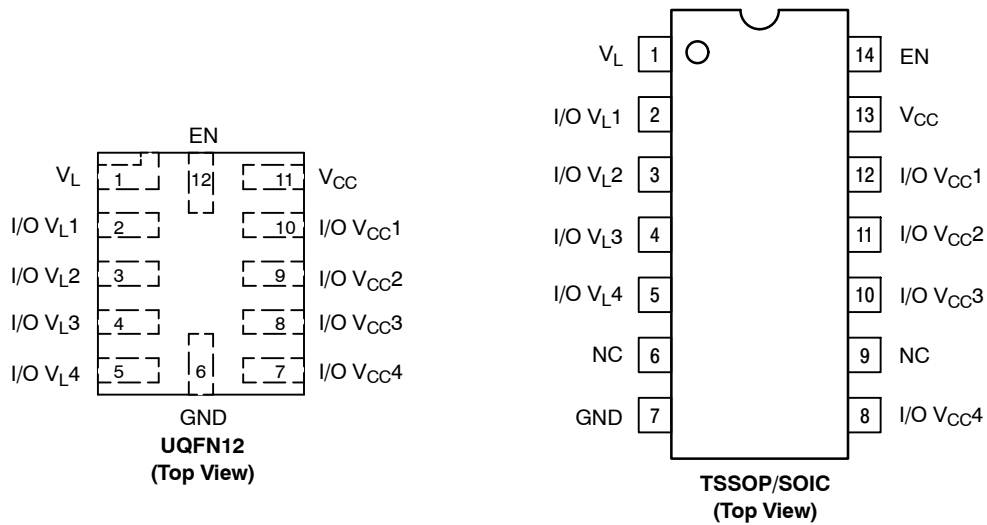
EN

$V_L$ 1 12 11 $V_{CC}$

I/O $V_L1$ 2 10 I/O $V_{CC}1$

I/O $V_L2$ 3 9 I/O $V_{CC}2$

I/O $V_L3$ 4 8 I/O $V_{CC}3$

I/O $V_L4$ 5 6 7 I/O $V_{CC}4$

GND

**UQFN12**
**(Top View)**

$V_L$ 1 14 EN

I/O $V_L1$ 2 13 $V_{CC}$

I/O $V_L2$ 3 12 I/O $V_{CC}1$

I/O $V_L3$ 4 11 I/O $V_{CC}2$

I/O $V_L4$ 5 10 I/O $V_{CC}3$

NC 6 9 NC

GND 7 8 I/O $V_{CC}4$

**TSSOP/SOIC**
**(Top View)**